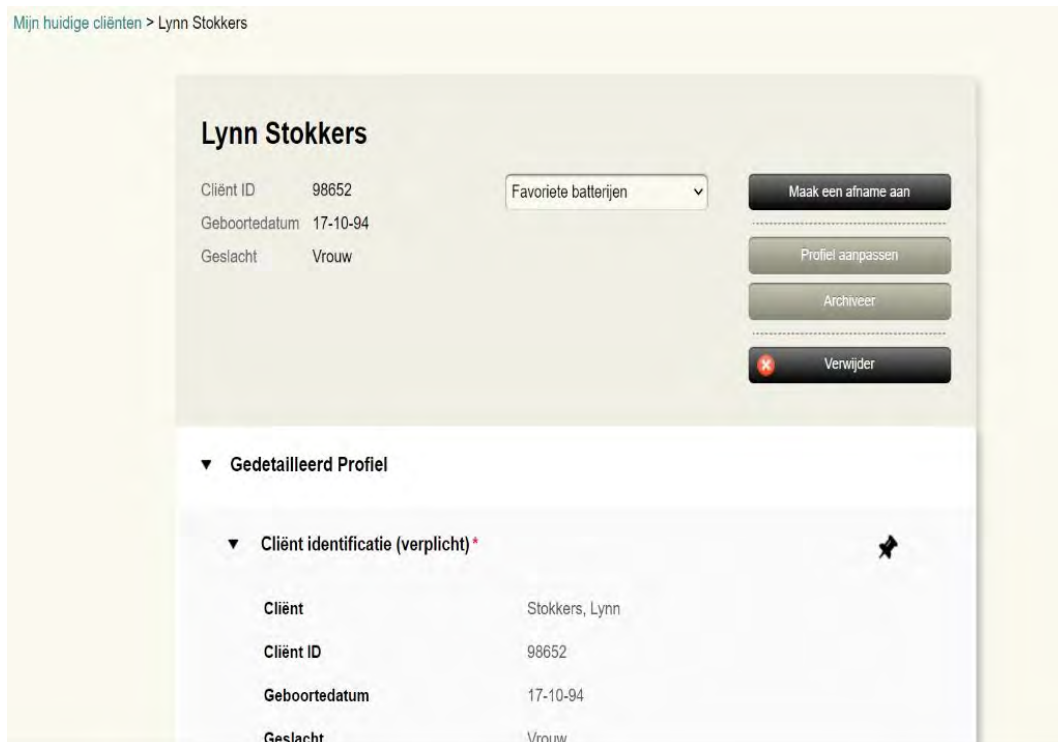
Mijn huidige cliënten > Lynn Stokkers

Lynn Stokkers

Cliënt ID 98652
Geboortedatum 17-10-94
Geslacht Vrouw

Favoriete batterijen

Maak een afname aan

Profiel aanpassen

Archiveer

Verwijder

▼ Gedetailleerd Profiel

▼ Cliënt identificatie (verplicht) *

| | |
|---|---|
| Cliënt | Stokkers, Lynn |
| Cliënt ID | 98652 |
| Geboortedatum | 17-10-94 |
| Geslacht | Vrouw |